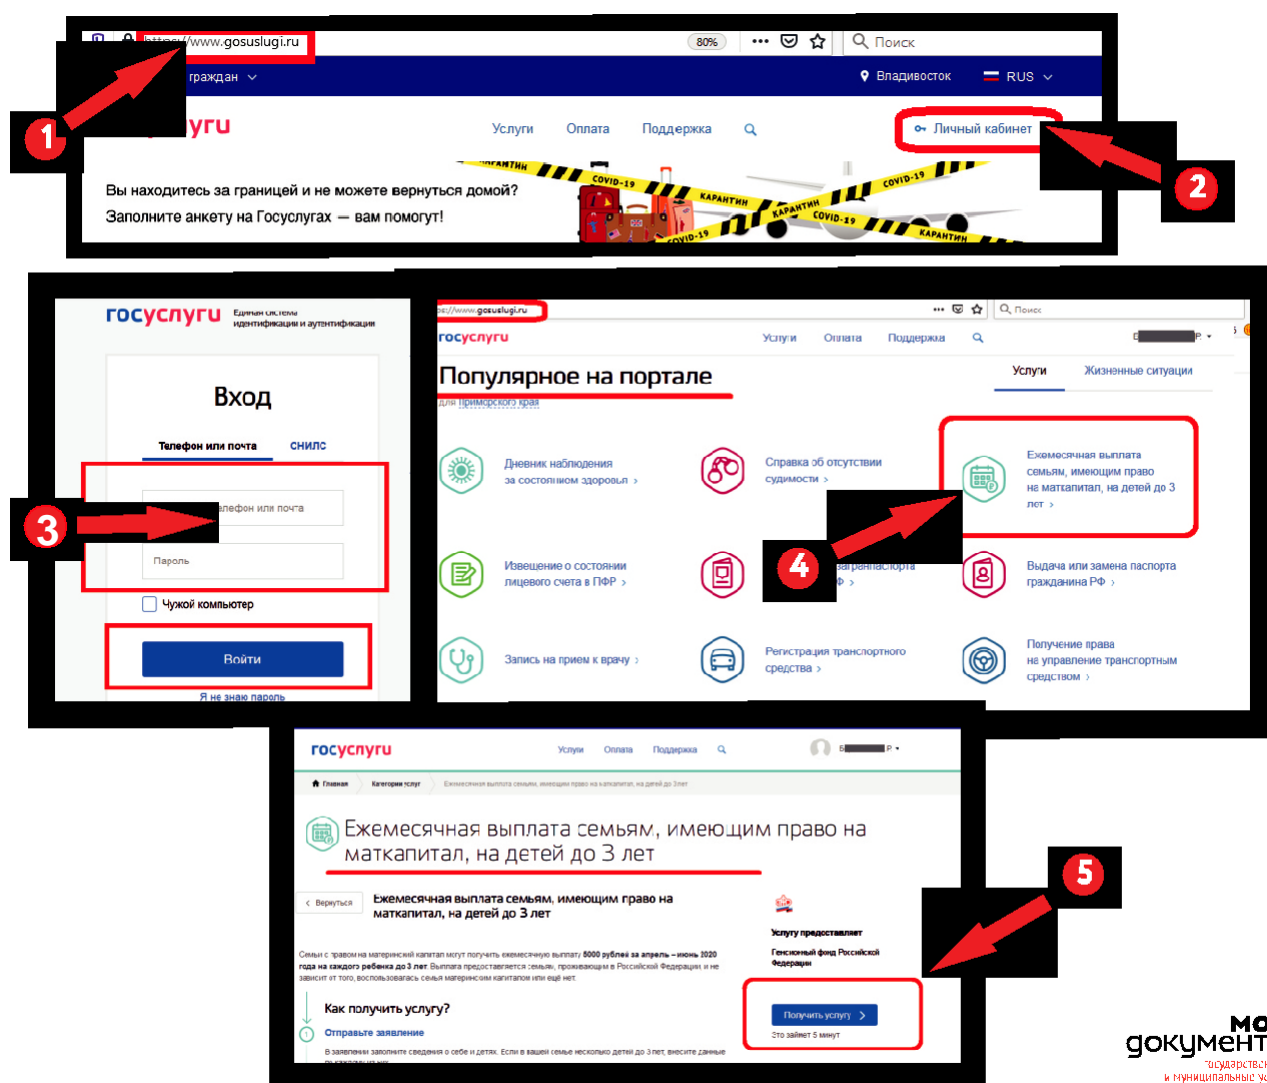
https://www.gosuslugi.ru 80% Поиск

граждан Владивосток RUS

1

услуги Оплата Поддержка Личный кабинет

2

Вы находитесь за границей и не можете вернуться домой?
Заполните анкету на Госуслугах — вам помогут!

COVID-19 КАРАНТИН COVID-19 КАРАНТИН COVID-19 КАРАНТИН COVID-19

госуслуги Единая система идентификации и аутентификации

Вход

Телефон или почта СНИЛС

3

Телефон или почта

Пароль

Чужой компьютер

Войти

Я не знаю пароль

s://www.gosuslugi.ru Поиск

госуслуги Услуги Оплата Поддержка

Популярное на портале

для Приморского края

Услуги Жизненные ситуации

Дневник наблюдения за состоянием здоровья ›

Справка об отсутствии судимости ›

Ежемесячная выплата семьям, имеющим право на маткапитал, на детей до 3 лет ›

Извещение о состоянии лицевого счета в ПФР ›

4

загранпаспорта РФ ›

Выдача или замена паспорта гражданина РФ ›

Запись на прием к врачу ›

Регистрация транспортного средства ›

Получение права на управление транспортным средством ›

госуслуги Услуги Оплата Поддержка

Главная Категории услуг Ежемесячная выплата семьям, имеющим право на маткапитал, на детей до 3 лет

Ежемесячная выплата семьям, имеющим право на маткапитал, на детей до 3 лет

5

Вернуться

Ежемесячная выплата семьям, имеющим право на маткапитал, на детей до 3 лет

Услугу предоставляет

Пенсионный фонд Российской Федерации

Семьи с правом на материнский капитал могут получить ежемесячную выплату 5000 рублей за апрель – июнь 2020 года на каждого ребенка до 3 лет. Выплата предоставляется семьям, проживающим в Российской Федерации, и не зависит от того, воспользовалась семья материнским капиталом или ещё нет.

Как получить услугу?

Отправьте заявление

В заявлении укажите сведения о себе и детях. Если в вашей семье несколько детей до 3 лет, внесите данные

Получить услугу

Это займет 5 минут

МО документ государствен и муниципальные